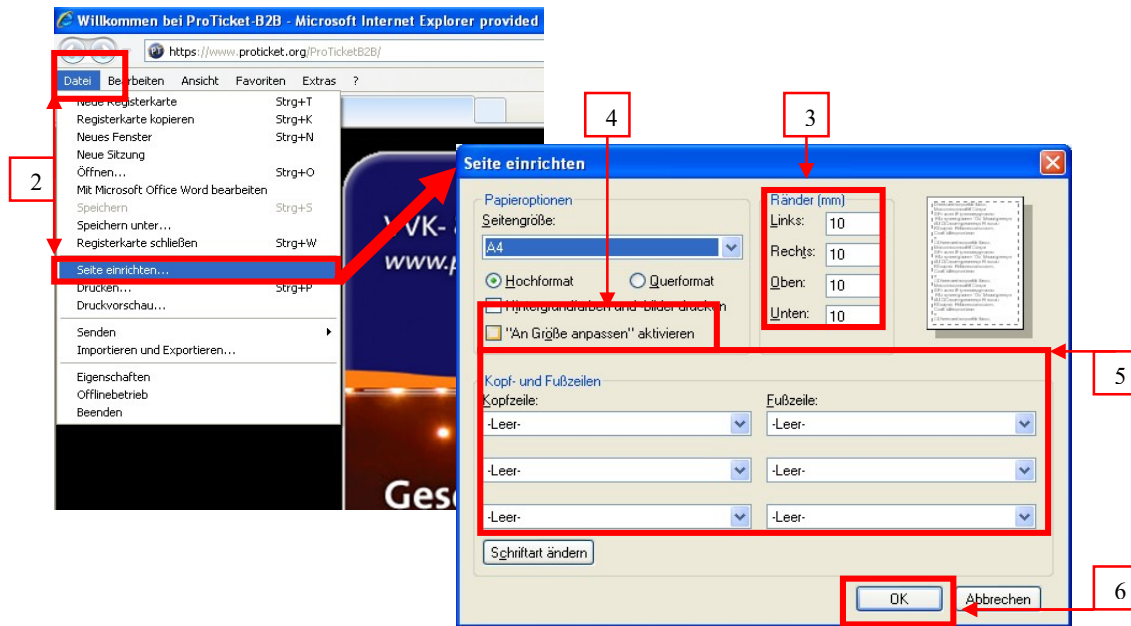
Willkommen bei ProTicket-B2B - Microsoft Internet Explorer provided

https://www.proticket.org/ProTicketB2B/

Datei Bearbeiten Ansicht Favoriten Extras ?

Neue Registerkarte Strg+T
Registerkarte kopieren Strg+K
Neues Fenster Strg+N
Neue Sitzung
Öffnen... Strg+O
Mit Microsoft Office Word bearbeiten
Speichern Strg+S
Speichern unter...
Registerkarte schließen Strg+W
Seite einrichten...
Drucken... Strg+P
Druckvorschau...
Senden
Importieren und Exportieren...
Eigenschaften
Offlinebetrieb
Beenden

VVK-
www.p
Ges

2

4

3

Seite einrichten

Papieroptionen
Seitengröße:
A4
Hochformat
Querformat
Hintergrundfarben und -bilder drucken
"An Größe anpassen" aktivieren

Ränder (mm)
Links: 10
Rechts: 10
Oben: 10
Unten: 10

5

Kopf- und Fußzeilen
Kopfzeile:
-Leer-
-Leer-
-Leer-
Fußzeile:
-Leer-
-Leer-
-Leer-

Schriftart ändern

OK
Abbrechen

6